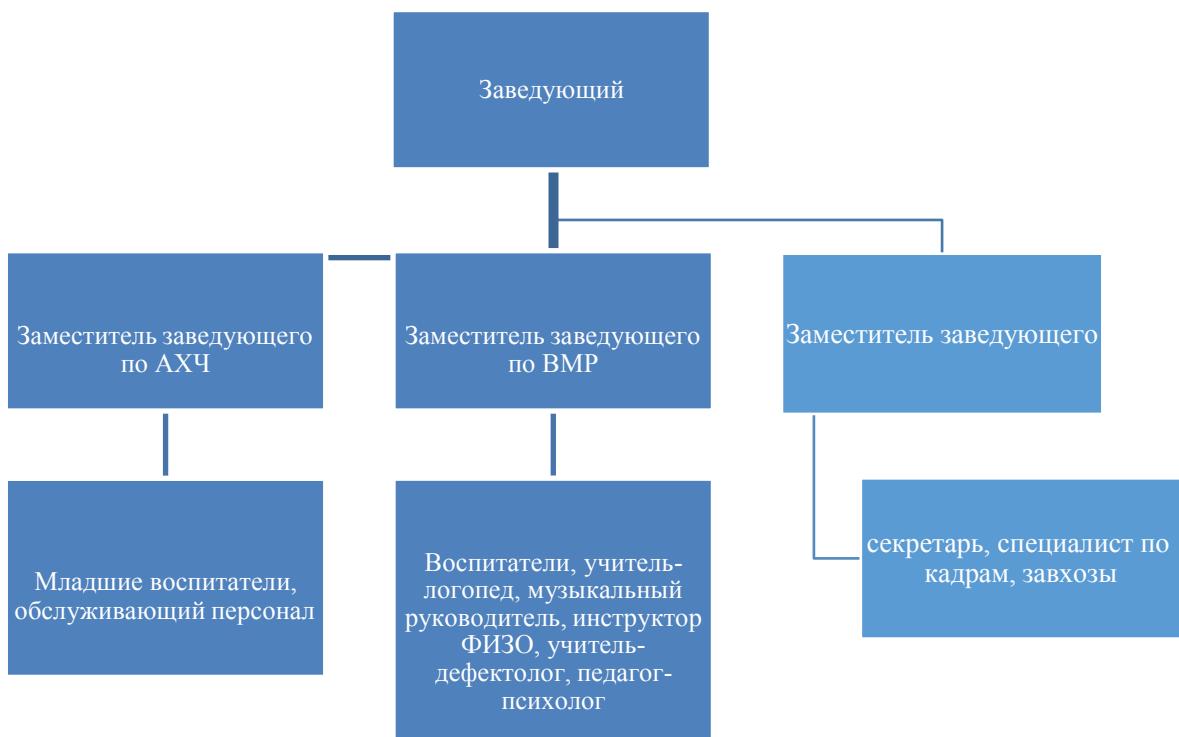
Заведующий

Заместитель заведующего по АХЧ

Заместитель заведующего по ВМР

Заместитель заведующего

Младшие воспитатели, обслуживающий персонал

Воспитатели, учитель-логопед, музыкальный руководитель, инструктор ФИЗО, учитель-дефектолог, педагог-психолог

секретарь, специалист по кадрам, завхозы